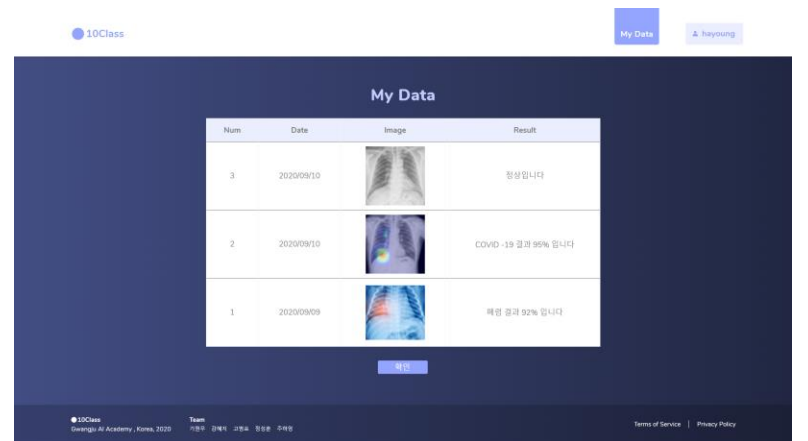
10Class

My Data

hayoung

My Data

| Num | Date | Image | Result |
|---|---|---|---|
| 3 | 2020/09/10 | | 정상입니다 |
| 2 | 2020/09/10 | | COVID -19 결과 95% 입니다 |
| 1 | 2020/09/09 | | 폐렴 결과 92% 입니다 |

확인

10Class
Gwangju AI Academy , Korea, 2020

Team
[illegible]

Terms of Service | Privacy Policy